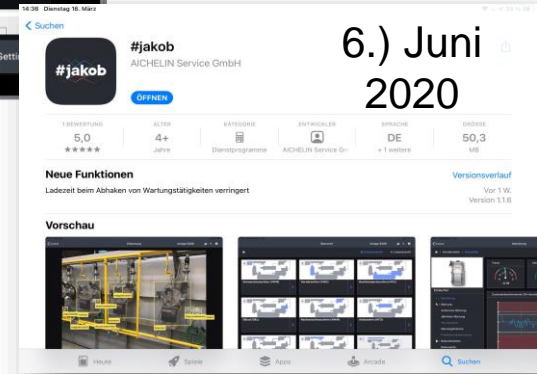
14:36 Dienstag 16. März

< Suchen

Setti

#jakob

#jakob
AICHELIN Service GmbH

ÖFFNEN

6.) Juni 2020

| 1 BEWERTUNG | ALTER | KATEGORIE | ENTWICKLER | SPRACHE | GRÖSSE |
|---|---|---|---|---|---|
| 5,0 | 4+ | | | DE | 50,3 |
| ★★★★★ | Jahre | Dienstprogramme | AICHELIN Service G | + 1 weitere | MB |

Neue Funktionen
Versionsverlauf
Ladezeit beim Abhaken von Wartungstätigkeiten verringert
Vor 1 W.
Version 1.1.6

Vorschau

Heute
Spiele
Apps
Arcade
Suchen